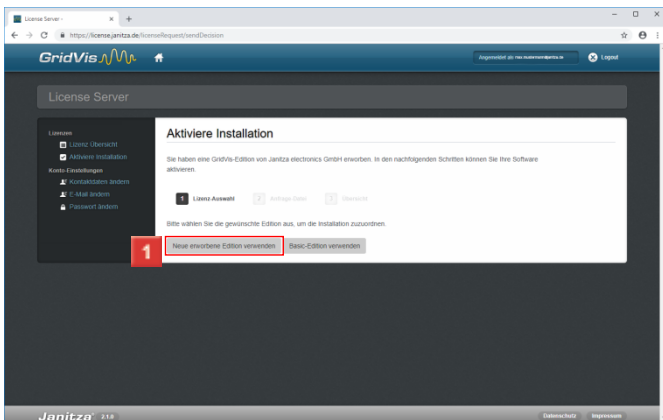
License Server - ×  +

https://license.janitza.de/licenseRequest/sendDecision

GridVis

Angemeldet als: max.mustermann@janitza.de

Logout

License Server

Lizenzen

Lizenz Übersicht

Aktiviere Installation

Konto-Einstellungen

Kontaktdaten ändern

E-Mail ändern

Passwort ändern

Aktiviere Installation

Sie haben eine GridVis-Edition von Janitza electronics GmbH erworben. In den nachfolgenden Schritten können Sie Ihre Software aktivieren.

1 Lizenz-Auswahl 2 Richtige Daten 3 Übersicht

Bitte wählen Sie die gewünschte Edition aus, um die Installation zuzuordnen.

1

Neue erworbene Edition verwenden

Basic-Edition verwenden

Janitza 2.1.0

Datenschutz Impressum